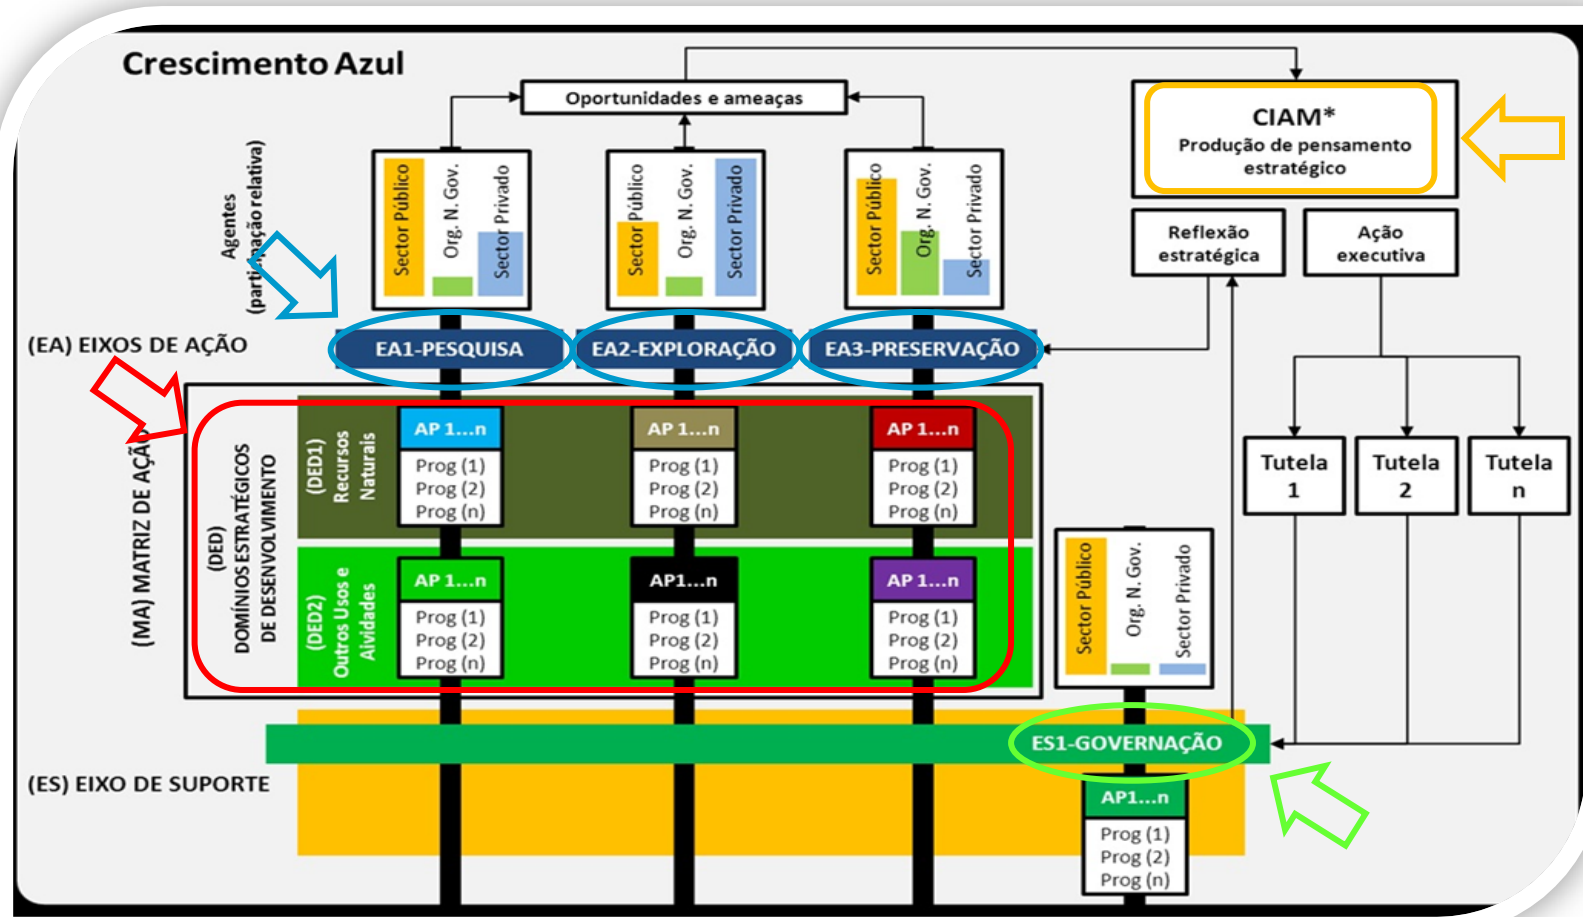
Crescimento Azul

Oportunidades e ameaças

CIAM*
Produção de pensamento estratégico

Reflexão estratégica

Ação executiva

Agentes (participação relativa)

Sector Público
Org. N. Gov.
Sector Privado

Sector Público
Org. N. Gov.
Sector Privado

Sector Público
Org. N. Gov.
Sector Privado

(EA) EIXOS DE AÇÃO

EA1-PESQUISA
EA2-EXPLORAÇÃO
EA3-PRESERVAÇÃO

(MA) MATRIZ DE AÇÃO

(DED) DOMÍNIOS ESTRATÉGICOS DE DESENVOLVIMENTO

(DED1) Recursos Naturais

AP 1...n
Prog (1)
Prog (2)
Prog (n)

AP 1...n
Prog (1)
Prog (2)
Prog (n)

AP 1...n
Prog (1)
Prog (2)
Prog (n)

(DED2) Outros Usos e Atividades

AP 1...n
Prog (1)
Prog (2)
Prog (n)

AP1...n
Prog (1)
Prog (2)
Prog (n)

AP 1...n
Prog (1)
Prog (2)
Prog (n)

Tutela 1
Tutela 2
Tutela n

Sector Público
Org. N. Gov.
Sector Privado

(ES) EIXO DE SUPORTE

ES1-GOVERNAÇÃO

AP1...n
Prog (1)
Prog (2)
Prog (n)